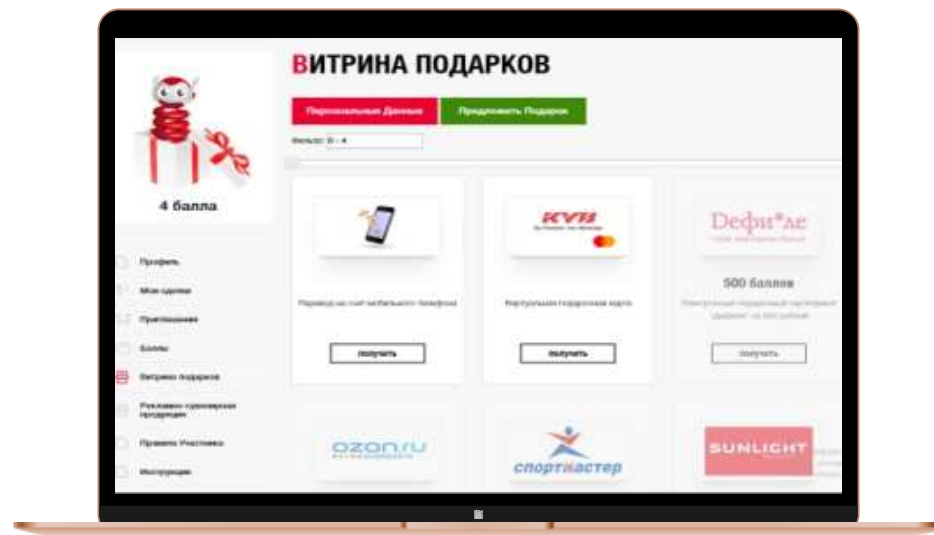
ВИТРИНА ПОДАРКОВ

Персональные Данные

Предложить Подарок

Фильтр: 0 - 4

4 балла

Профиль

Мои сделки

Приглашения

Баллы

Витрина подарков

Рекламно-сувенирная продукция

Правила Участника

Инструкции

Перевод на счет мобильного телефона

получить

KYB

Виртуальная подарочная карта

получить

Дефи*ле

500 баллов

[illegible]

получить

ozon.ru

спортмастер

SUNLIGHT